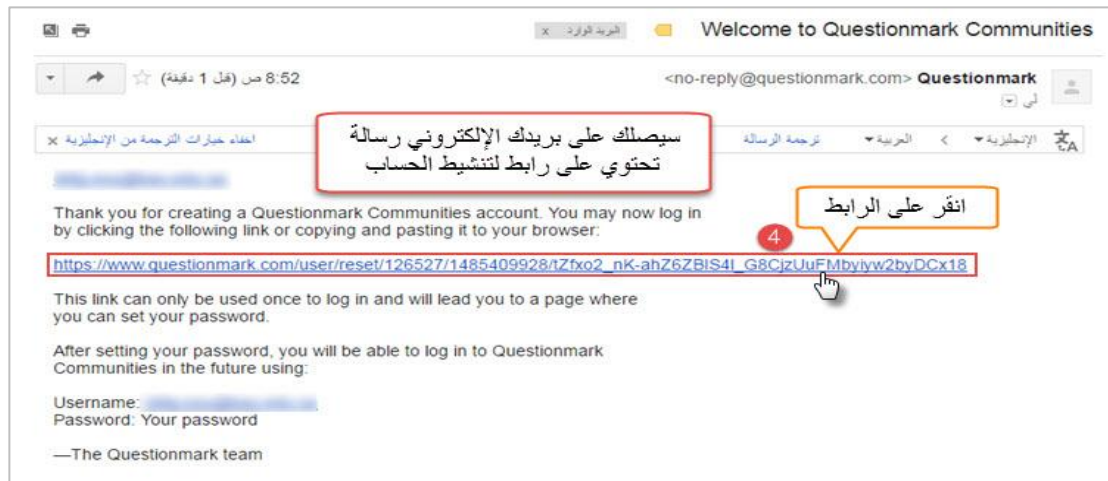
Welcome to Questionmark Communities

البريد الوارد x

Questionmark <no-reply@questionmark.com>

لي

8:52 ص (قبل 1 دقيقة)

الإنجليزية ‹ العربية ترجمة الرسالة

إخفاء خيارات الترجمة من الإنجليزية x

سيصلك على بريدك الإلكتروني رسالة تحتوي على رابط لتنشيط الحساب

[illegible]

انقر على الرابط

4

Thank you for creating a Questionmark Communities account. You may now log in by clicking the following link or copying and pasting it to your browser:

https://www.questionmark.com/user/reset/126527/1485409928/tZfxo2_nK-ahZ6ZBIS4I_G8CjzUuFMbyiyw2byDCx18

This link can only be used once to log in and will lead you to a page where you can set your password.

After setting your password, you will be able to log in to Questionmark Communities in the future using:

Username: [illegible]
Password: Your password

—The Questionmark team